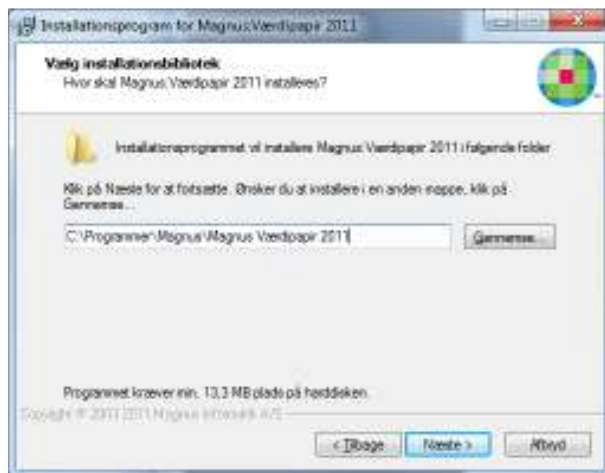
Installationsprogram for Magnus Værdipapir 2011

Vælg installationsbibliotek
Hvor skal Magnus Værdipapir 2011 installeres?

Installationsprogrammet vil installere Magnus Værdipapir 2011 i følgende folder.

Klik på Næste for at fortsætte. Ønsker du at installere i en anden mappe, klik på Gennemse...

C:\Programmer\Magnus\Magnus Værdipapir 2011

Gennemse...

Programmet kræver min. 13,3 MB plads på harddisken.

Copyright © 2007-2011 Magnus Informatik A/S

< Tilbage

Næste >

Afbryd